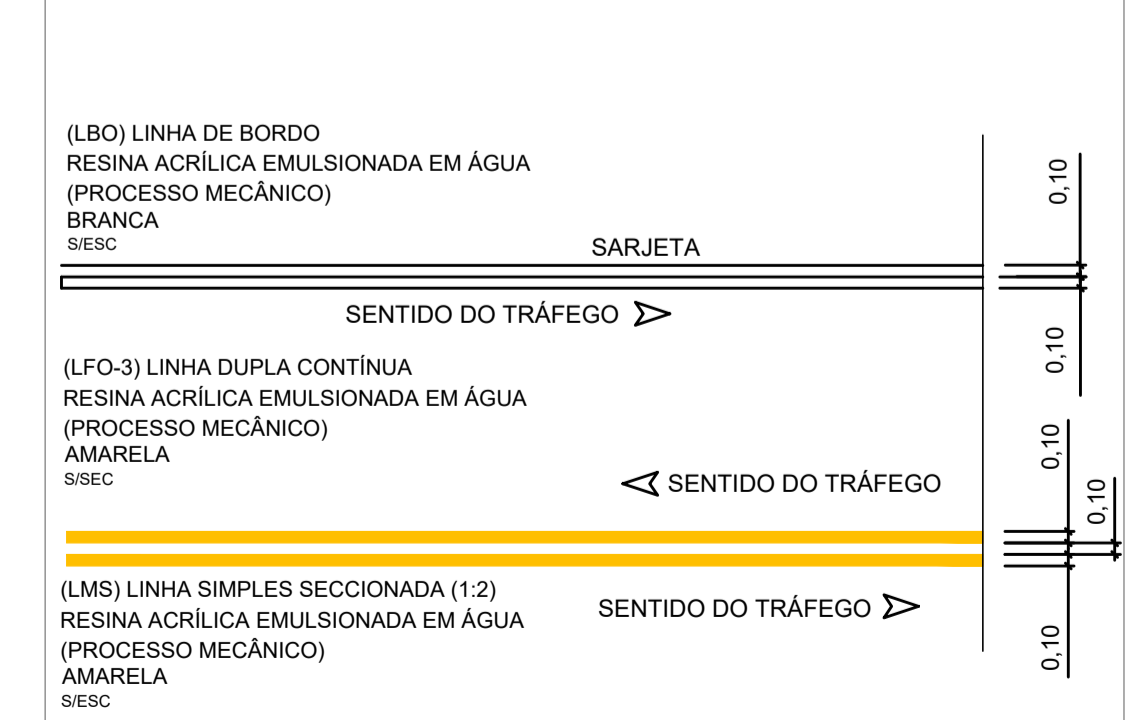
(LBO) LINHA DE BORDO
RESINA ACRÍLICA EMULSIONADA EM ÁGUA
(PROCESSO MECÂNICO)
BRANCA
S/ESC

SARJETA

0,10

SENTIDO DO TRÁFEGO

0,10

(LFO-3) LINHA DUPLA CONTÍNUA
RESINA ACRÍLICA EMULSIONADA EM ÁGUA
(PROCESSO MECÂNICO)
AMARELA
S/SEC

0,10

SENTIDO DO TRÁFEGO

0,10

(LMS) LINHA SIMPLES SECCIONADA (1:2)
RESINA ACRÍLICA EMULSIONADA EM ÁGUA
(PROCESSO MECÂNICO)
AMARELA
S/ESC

SENTIDO DO TRÁFEGO

0,10